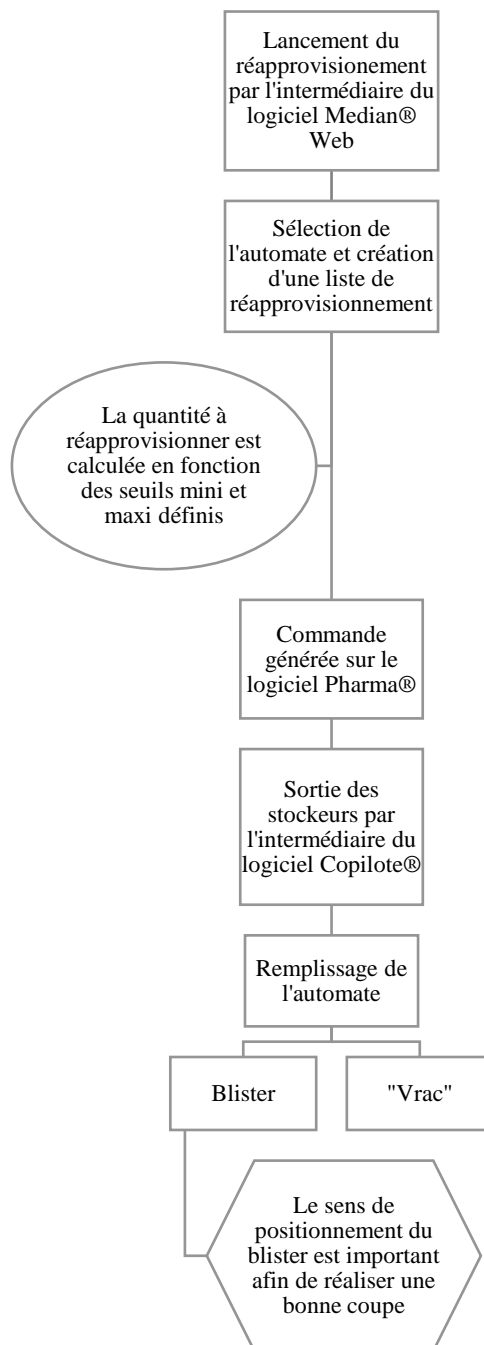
Lancement du réapprovisionement par l'intermédiaire du logiciel Median® Web

Sélection de l'automate et création d'une liste de réapprovisionnement

La quantité à réapprovisionner est calculée en fonction des seuils mini et maxi définis

Commande générée sur le logiciel Pharma®

Sortie des stockeurs par l'intermédiaire du logiciel Copilote®

Remplissage de l'automate

Blister

"Vrac"

Le sens de positionnement du blister est important afin de réaliser une bonne coupe